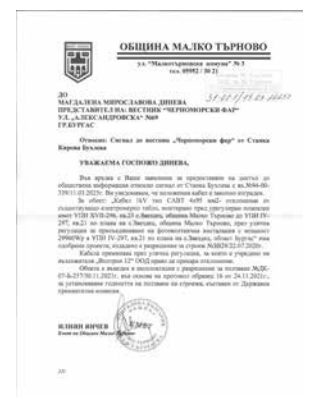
ОБЩИНА МАЛКО ТЪРНОВО

ул. "Малкотърновска комуна" № 3
тел. 05952 / 30 21

ДО
МАГДАЛЕНА МИРОСЛАВОВА ДИНЕВА
ПРЕДСТАВИТЕЛ НА: ВЕСТНИК "ЧЕРНОМОРСКИ ФАР"
УЛ. "АЛЕКСАНДРОВСКА" №49
ГР.БУРГАС

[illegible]

Относно: Сигнал до вестник „Черноморски фар" от Станка Кирова Букова

УВАЖАЕМА ГОСПОЖО ДИНЕВА,

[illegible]

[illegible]

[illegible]

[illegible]

ИЛИЯН ЯНЧЕВ
Кмет на Община Малко Търново